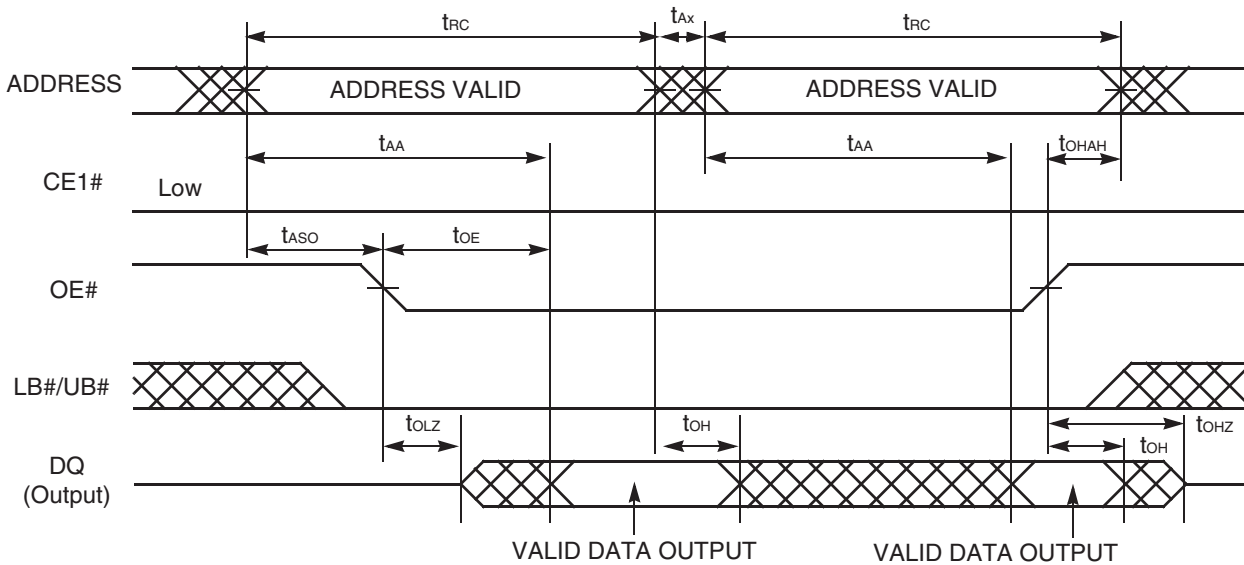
$t_{RC}$ $t_{Ax}$ $t_{RC}$

ADDRESS

ADDRESS VALID

ADDRESS VALID

$t_{AA}$

$t_{AA}$

$t_{OHAH}$

CE1#

Low

$t_{ASO}$

$t_{OE}$

OE#

LB#/UB#

$t_{OLZ}$

$t_{OH}$

$t_{OHZ}$

$t_{OH}$

DQ (Output)

VALID DATA OUTPUT

VALID DATA OUTPUT